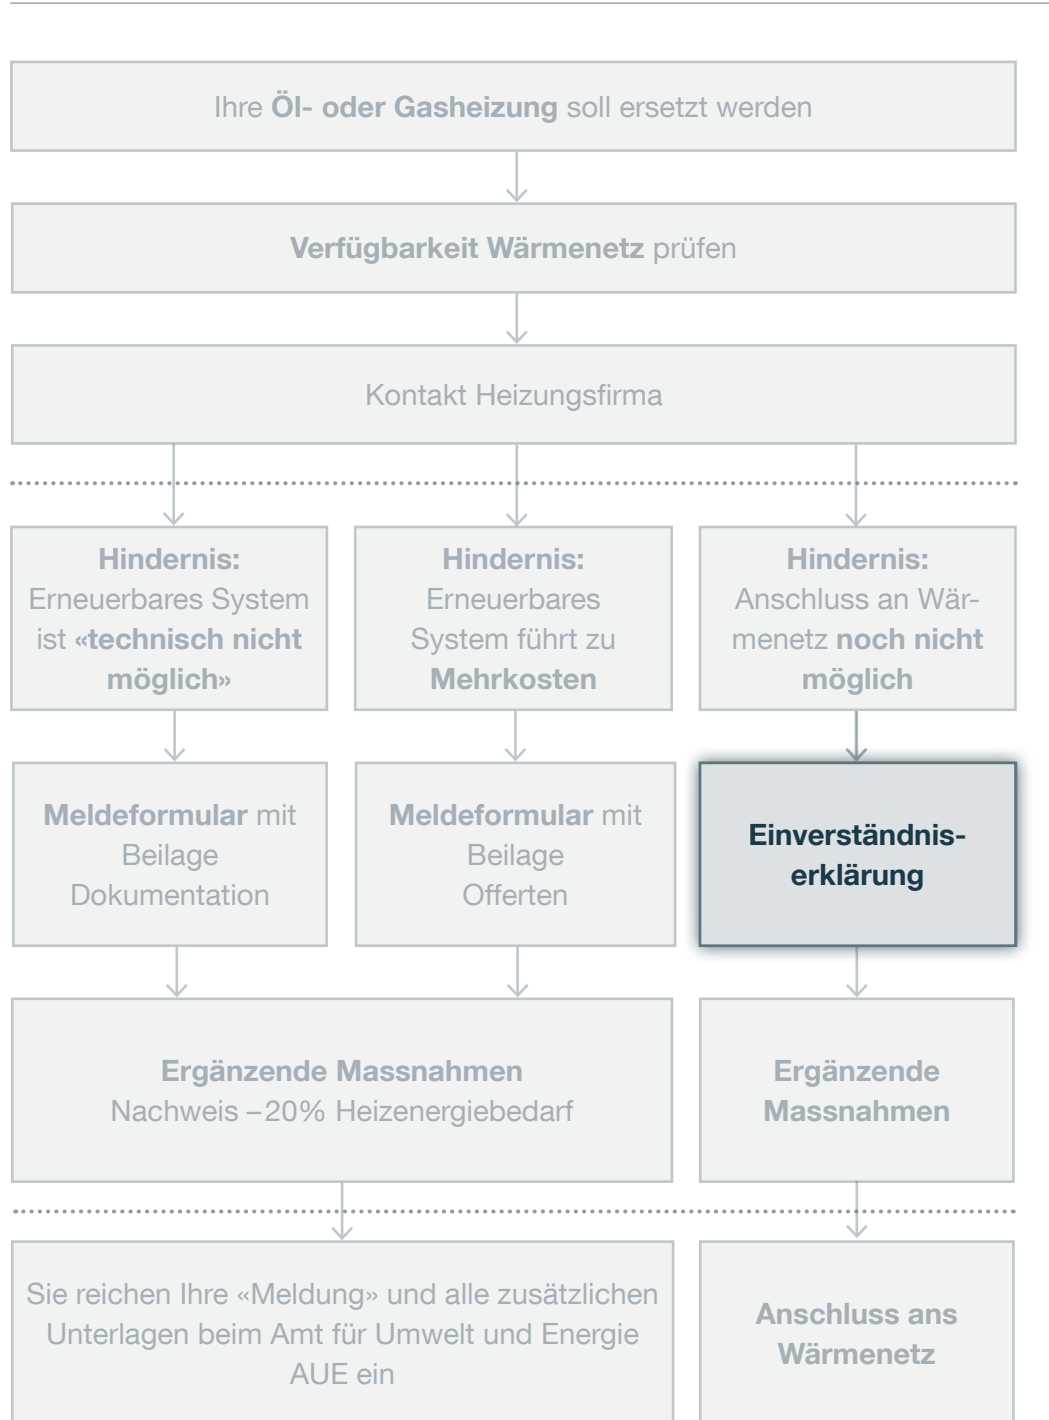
Ihre **Öl- oder Gasheizung** soll ersetzt werden

**Verfügbarkeit Wärmenetz** prüfen

Kontakt Heizungsfirma

**Hindernis:** Erneuerbares System ist **«technisch nicht möglich»**

**Hindernis:** Erneuerbares System führt zu **Mehrkosten**

**Hindernis:** Anschluss an Wärmenetz **noch nicht möglich**

**Meldeformular** mit Beilage Dokumentation

**Meldeformular** mit Beilage Offerten

**Einverständniserklärung**

**Ergänzende Massnahmen**
Nachweis –20% Heizenergiebedarf

**Ergänzende Massnahmen**

Sie reichen Ihre «Meldung» und alle zusätzlichen Unterlagen beim Amt für Umwelt und Energie AUE ein

**Anschluss ans Wärmenetz**